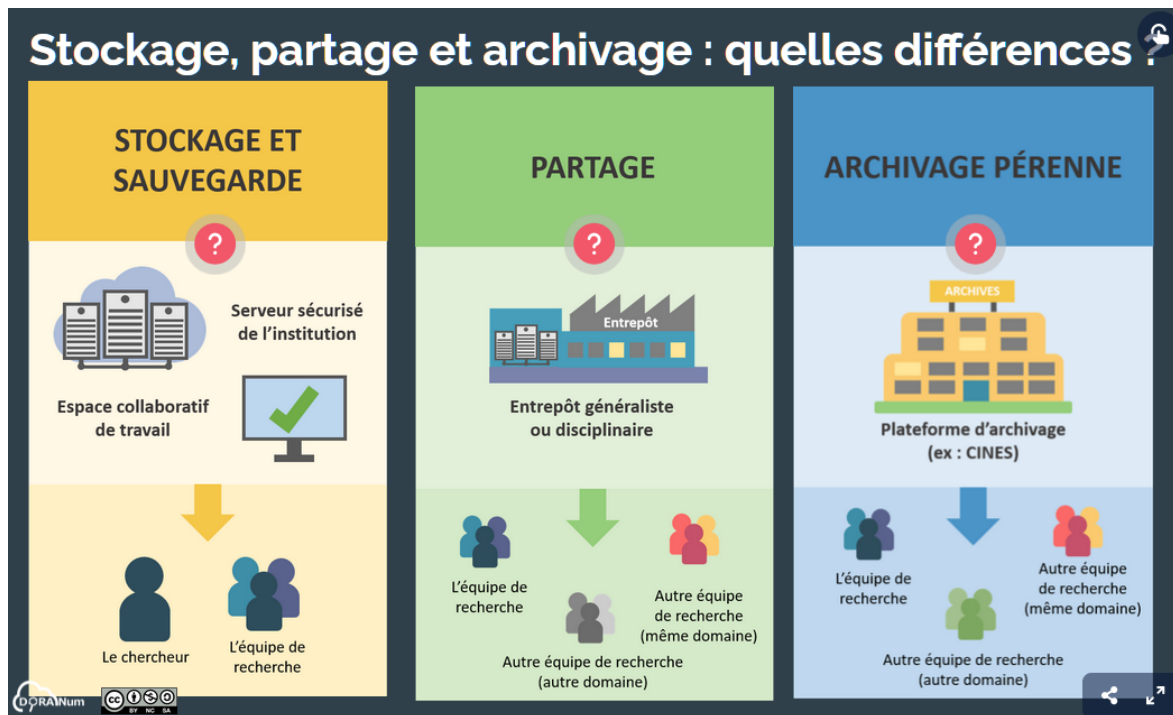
Stockage, partage et archivage : quelles différences ?

STOCKAGE ET SAUVEGARDE

?

Serveur sécurisé de l'institution

Espace collaboratif de travail

Le chercheur

L'équipe de recherche

PARTAGE

?

Entrepôt

Entrepôt généraliste ou disciplinaire

L'équipe de recherche

Autre équipe de recherche (même domaine)

Autre équipe de recherche (autre domaine)

ARCHIVAGE PÉRENNE

?

ARCHIVES

Plateforme d'archivage (ex : CINES)

L'équipe de recherche

Autre équipe de recherche (même domaine)

Autre équipe de recherche (autre domaine)

DORANum

cc BY NC SA